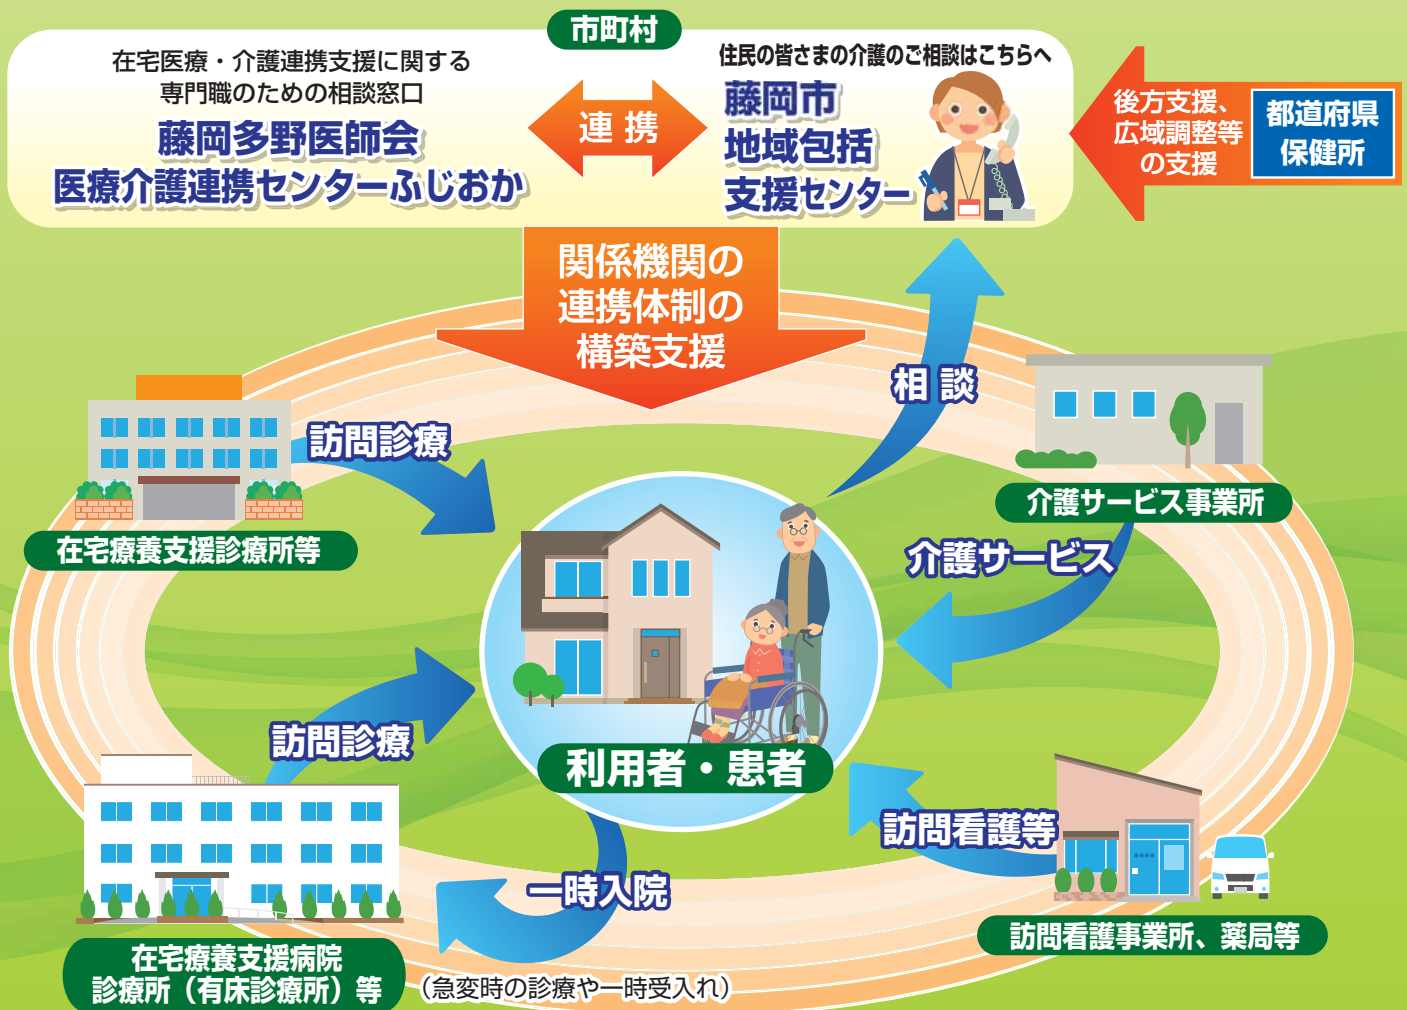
市町村

在宅医療・介護連携支援に関する専門職のための相談窓口
藤岡多野医師会
医療介護連携センターふじおか

連携

住民の皆さまの介護のご相談はこちらへ
藤岡市
地域包括
支援センター

後方支援、広域調整等の支援

都道府県
保健所

関係機関の
連携体制の
構築支援

相談

訪問診療

在宅療養支援診療所等

介護サービス事業所

介護サービス

利用者・患者

訪問診療

訪問看護等

一時入院

在宅療養支援病院
診療所（有床診療所）等

（急変時の診療や一時受入れ）

訪問看護事業所、薬局等